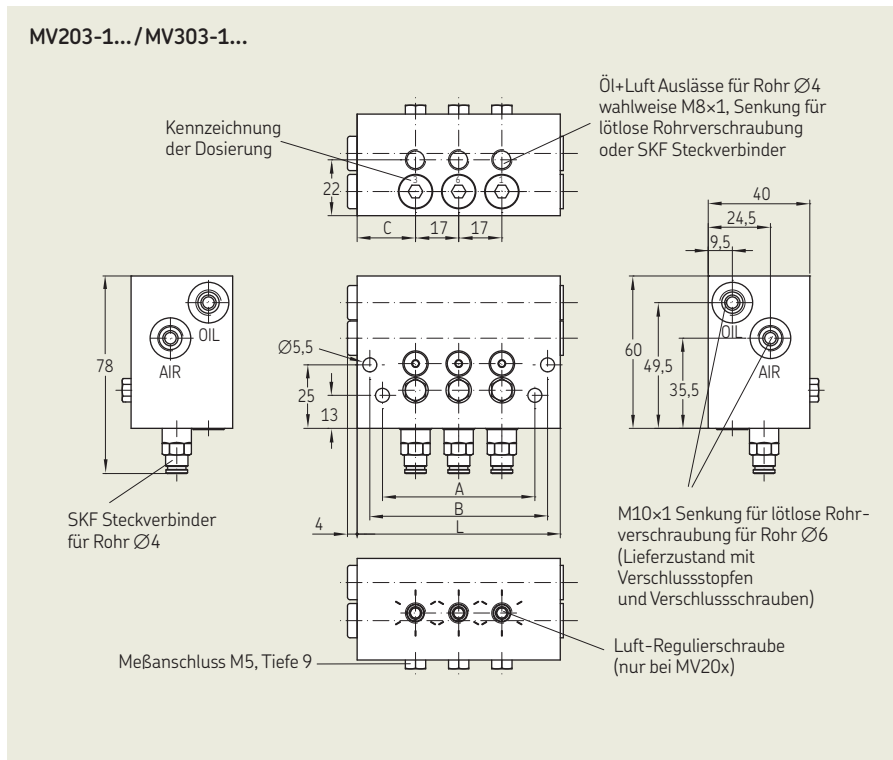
MV203-1... / MV303-1...

Kennzeichnung der Dosierung

Öl+Luft Auslässe für Rohr ∅4 wahlweise M8×1, Senkung für lötlose Rohrverschraubung oder SKF Steckverbinder

22

C

17

17

40

24,5

9,5

78

OIL

AIR

∅5,5

25

13

60

49,5

35,5

OIL

AIR

A

B

L

4

SKF Steckverbinder für Rohr ∅4

M10×1 Senkung für lötlose Rohrverschraubung für Rohr ∅6 (Lieferzustand mit Verschlussstopfen und Verschlussschrauben)

Meßanschluss M5, Tiefe 9

Luft-Regulierschraube (nur bei MV20x)